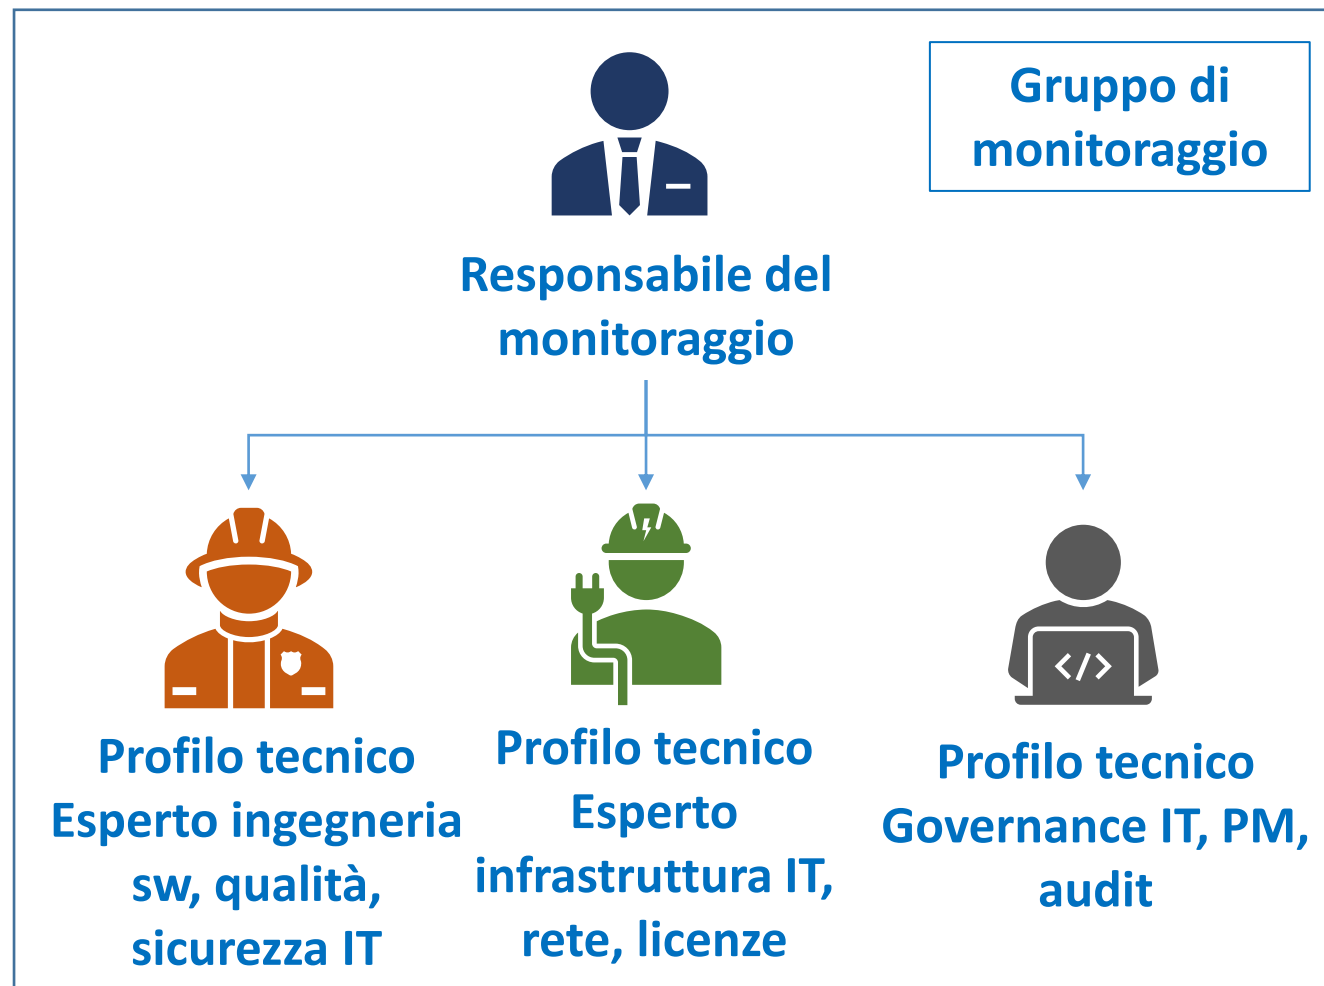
Gruppo di monitoraggio

Responsabile del monitoraggio

Profilo tecnico
Esperto ingegneria sw, qualità, sicurezza IT

Profilo tecnico
Esperto infrastruttura IT, rete, licenze

</>

Profilo tecnico
Governance IT, PM, audit